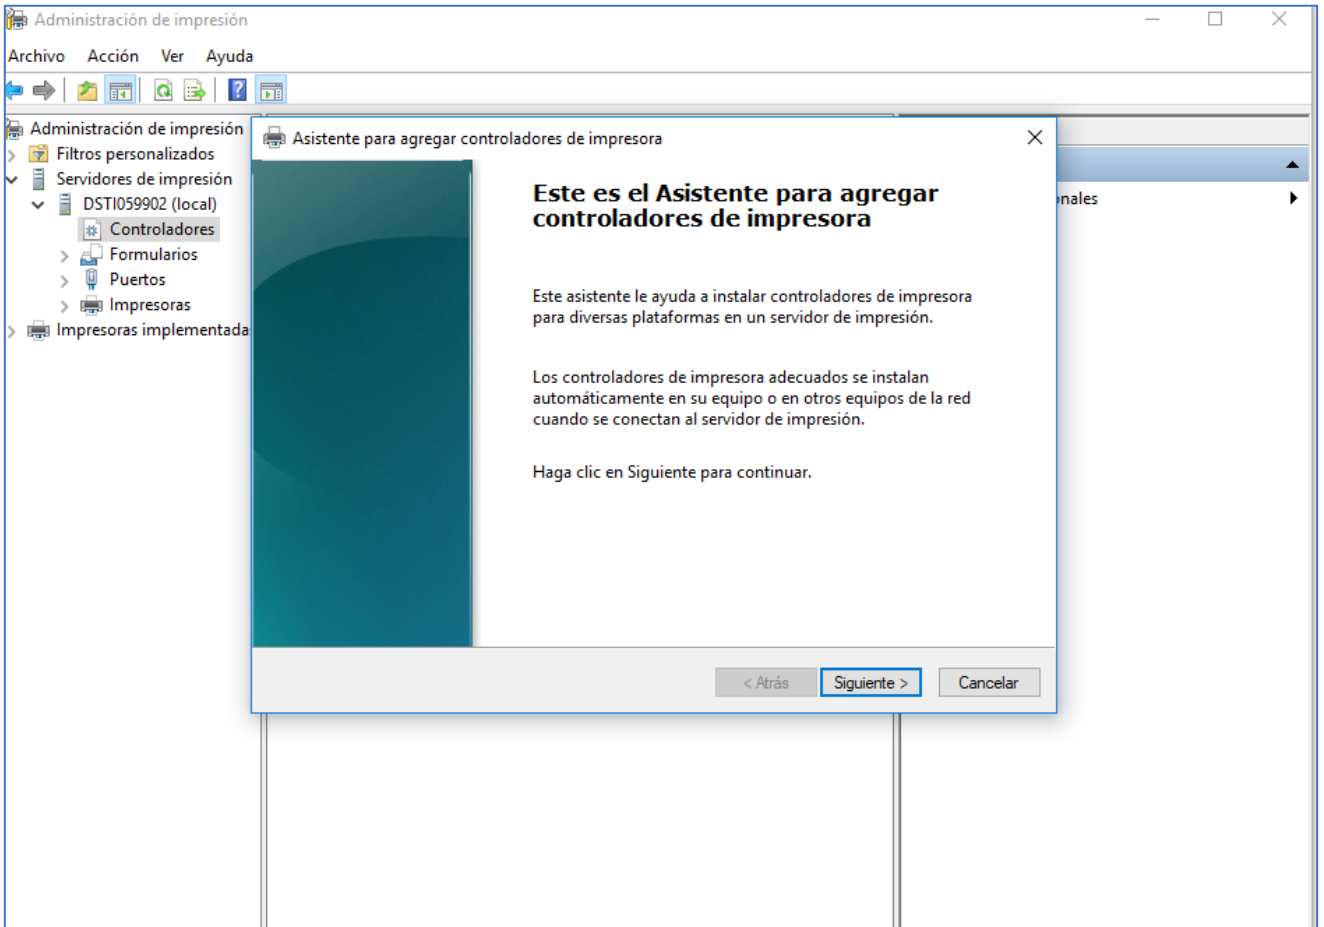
Administración de impresión

Archivo Acción Ver Ayuda

Administración de impresión
Filtros personalizados
Servidores de impresión
DSTI059902 (local)
Controladores
Formularios
Puertos
Impresoras
Impresoras implementada

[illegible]nales

Asistente para agregar controladores de impresora

Este es el Asistente para agregar controladores de impresora

Este asistente le ayuda a instalar controladores de impresora para diversas plataformas en un servidor de impresión.

Los controladores de impresora adecuados se instalan automáticamente en su equipo o en otros equipos de la red cuando se conectan al servidor de impresión.

Haga clic en Siguiente para continuar.

< Atrás Siguiente > Cancelar